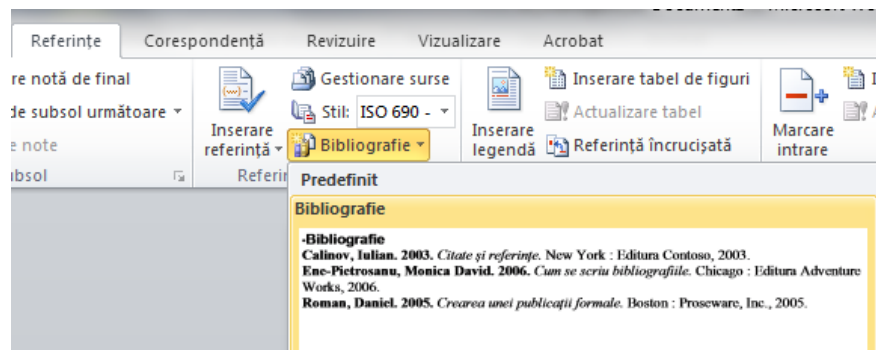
Document2 - Microsoft Wo

Referințe Corespondență Revizuire Vizualizare Acrobat

re notă de final
de subsol următoare ▾
e note
ubsol

Inserare referință ▾
Gestionare surse
Stil: ISO 690 - ▾
Bibliografie ▾
Referin

Inserare legendă
Inserare tabel de figuri
Actualizare tabel
Referință încrucișată

Marcare intrare

Predefinit

Bibliografie

-Bibliografie
Calinov, Iulian. 2003. Citate și referințe. New York : Editura Contoso, 2003.
Ene-Pietrosanu, Monica David. 2006. Cum se scriu bibliografiile. Chicago : Editura Adventure Works, 2006.
Roman, Daniel. 2005. Crearea unei publicații formale. Boston : Proseware, Inc., 2005.